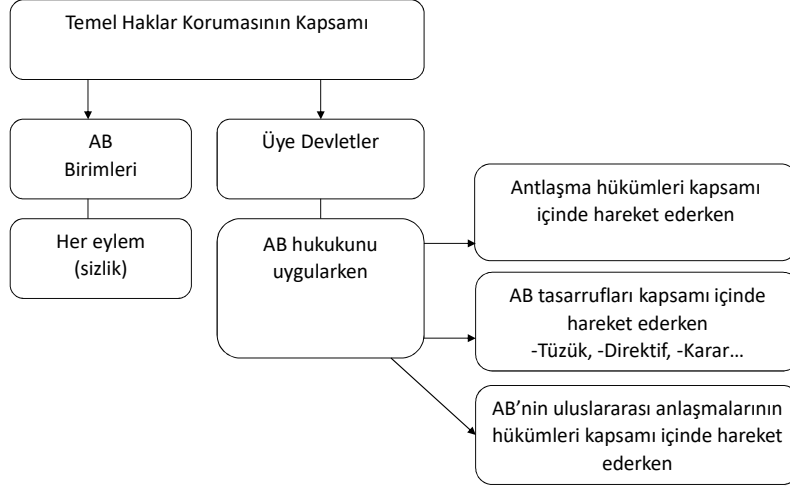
Temel Haklar Korumasının Kapsamı

AB Birimleri

Her eylem (sizlik)

Üye Devletler

AB hukukunu uygularken

Antlaşma hükümleri kapsamı içinde hareket ederken

AB tasarrufları kapsamı içinde hareket ederken -Tüzük, -Direktif, -Karar…

AB'nin uluslararası anlaşmalarının hükümleri kapsamı içinde hareket ederken